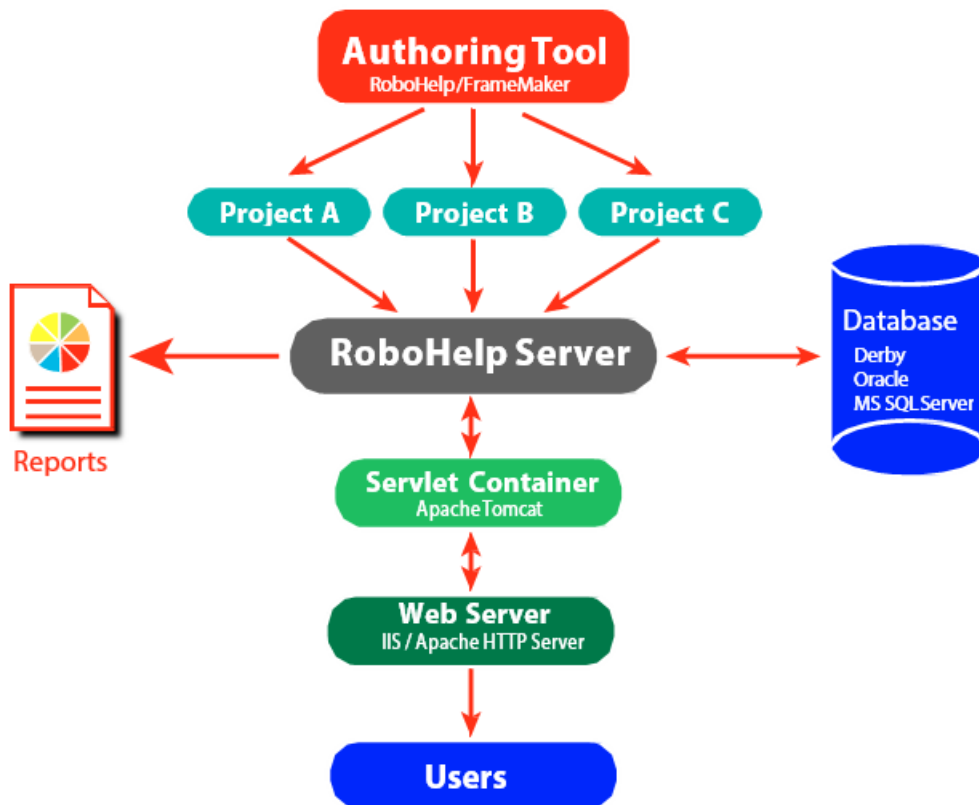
AuthoringTool
RoboHelp/FrameMaker

Project A
Project B
Project C

Reports

RoboHelp Server

Database
Derby
Oracle
MS SQLServer

Servlet Container
ApacheTomcat

Web Server
IIS / Apache HTTP Server

Users